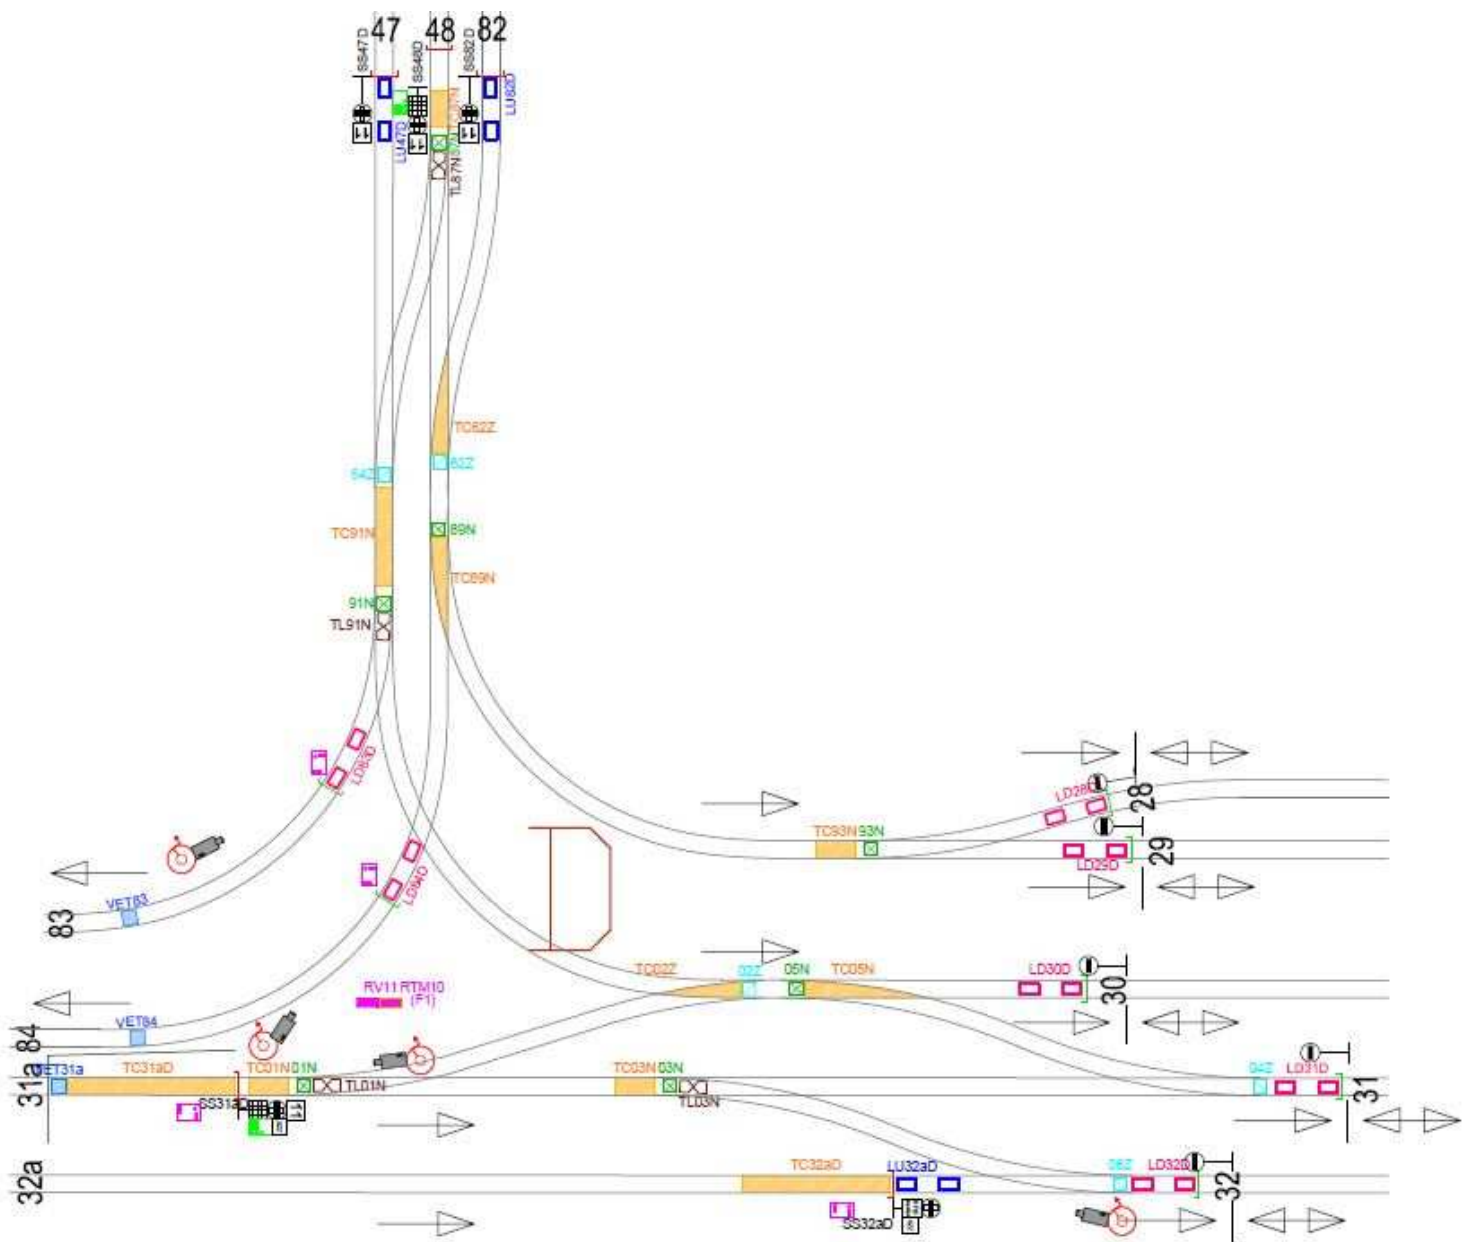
SS47D 47
SS48D 48
SS82D 82
LU47D
LU82D
TL87N
TC82Z
82Z
84Z
TC91N
89N
TC89N
91N
TL91N
LD83D
LD84D
VET83
83
84
VET84
31a
VET31a
TC31aD
TC01N 01N
TL01N
SS31aD
RV11 RTM10 (F1)
TC93N 93N
LD28D
28
LD29D
29
TC02Z
02Z
05N
TC05N
LD30D
30
TC03N 03N
TL03N
04Z
LD31D
31
32a
TC32aD
LU32aD
SS32aD
06Z
LD32D
32